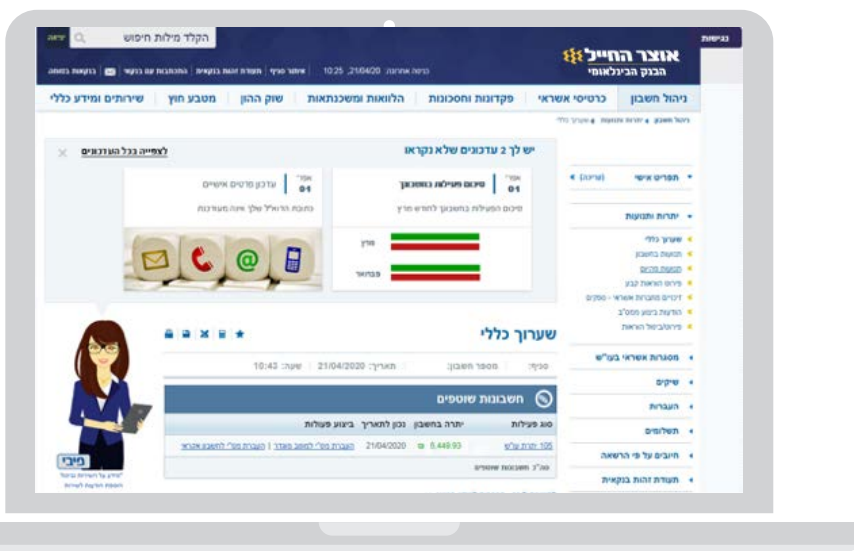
כניסות
אוצר החייל
הבנק הבינלאומי
הקלד מילות חיפוש
יציאה
כניסה אחרונה: 21/04/20, 10:25 | אזור סניף | תעודת זהות בנקאית | התכתבות עם הבנק | בקשות בהמתנה
ניהול חשבון | כרטיסי אשראי | פקדונות וחסכונות | הלוואות ומשכנתאות | שוק ההון | מטבע חוץ | שירותים ומידע כללי
ניהול חשבון > יתרות ותנועות > שערוך כללי
יש לך 2 עדכונים שלא נקראו
לצפייה בכל העדכונים
אפור 01
סיכום פעילות בחשבון
סיכום הפעילות בחשבון לחודש מרץ
מרץ
פברואר
אפור 01
עדכון פרטים אישיים
כתובת הדוא"ל שלך אינה מעודכנת
תפריט אישי (עריכה)
יתרות ותנועות
שערוך כללי
תנועות בחשבון
תנועות עתידיות
פירוט הוראות קבע
זיכויים מכרטיסי אשראי - סופיים
הודעות ביטוח מס"ב
פירוט/ביטול הוראות
מסגרות אשראי בעו"ש
שיקים
העברות
תשלומים
חיובים על פי הרשאה
תעודת זהות בנקאית
שערוך כללי
סניף: | מספר חשבון: | תאריך: 21/04/2020 | שעה: 10:43
חשבונות שוטפים
| סוג פעילות | יתרה בחשבון | נכון לתאריך | ביצוע פעולות |
|---|---|---|---|
| 105 יתרת עו"ש | 6,449.93 | 21/04/2020 | העברת מט"ח לחשבון אחר / העברת מט"ח לחשבון אחר |
סה"כ חשבונות שוטפים
פירי